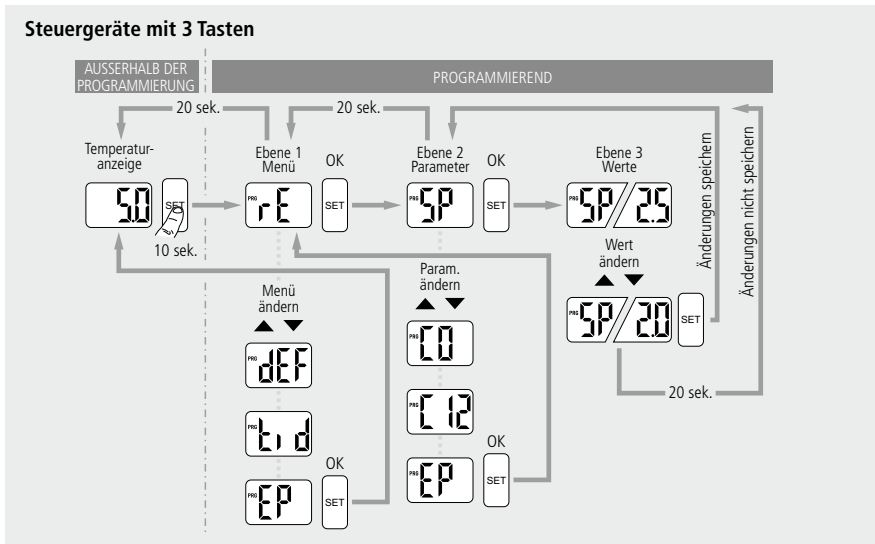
**Steuergeräte mit 3 Tasten**

AUSSERHALB DER PROGRAMMIERUNG

PROGRAMMIEREND

20 sek.

20 sek.

Temperaturanzeige

5.0

SET

10 sek.

Ebene 1 Menü

PRG rE

OK

SET

Ebene 2 Parameter

PRG SP

OK

SET

Ebene 3 Werte

PRG SP/2.5

Änderungen speichern

Änderungen nicht speichern

Wert ändern

▲ ▼

PRG SP/2.0

SET

20 sek.

Menü ändern

▲ ▼

PRG dEF

PRG tid

PRG EP

OK

SET

Param. ändern

▲ ▼

PRG C0

PRG C12

PRG EP

OK

SET